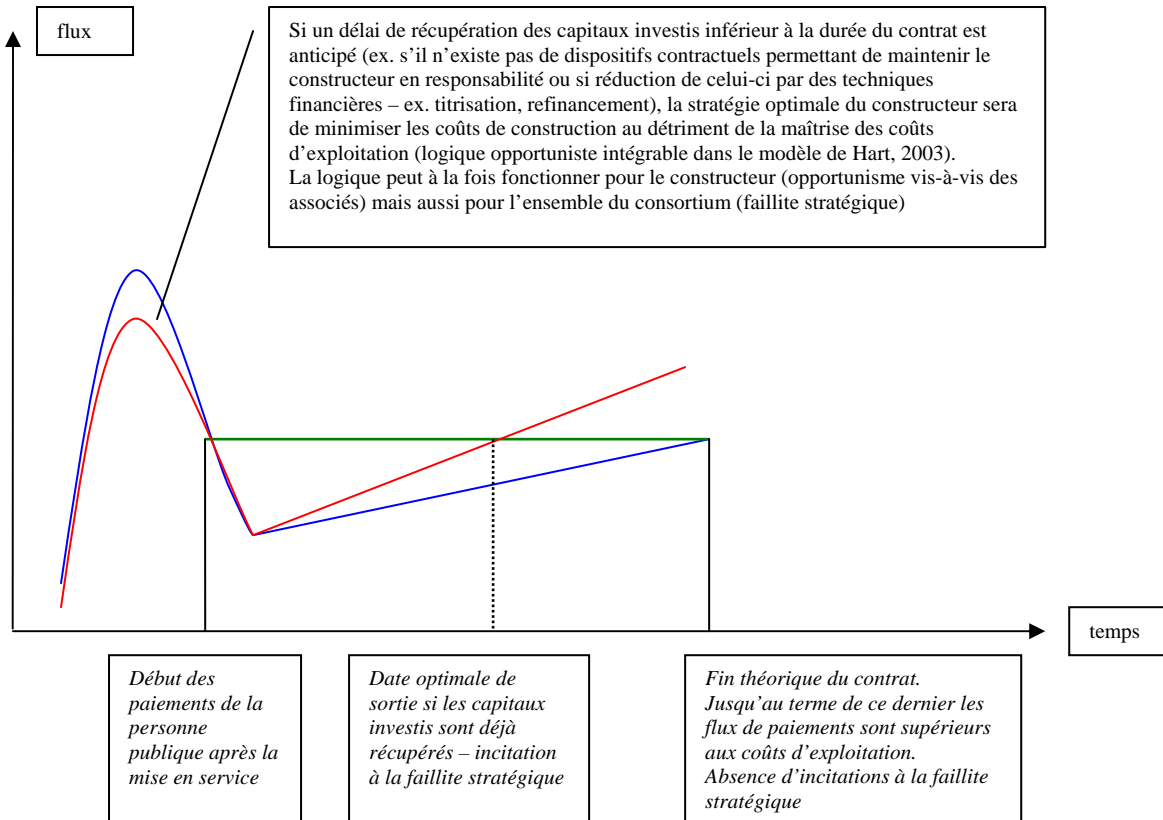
flux

Si un délai de récupération des capitaux investis inférieur à la durée du contrat est anticipé (ex. s'il n'existe pas de dispositifs contractuels permettant de maintenir le constructeur en responsabilité ou si réduction de celui-ci par des techniques financières – ex. titrisation, refinancement), la stratégie optimale du constructeur sera de minimiser les coûts de construction au détriment de la maîtrise des coûts d'exploitation (logique opportuniste intégrable dans le modèle de Hart, 2003).
La logique peut à la fois fonctionner pour le constructeur (opportunisme vis-à-vis des associés) mais aussi pour l'ensemble du consortium (faillite stratégique)

temps

*Début des paiements de la personne publique après la mise en service*

*Date optimale de sortie si les capitaux investis sont déjà récupérés – incitation à la faillite stratégique*

*Fin théorique du contrat. Jusqu'au terme de ce dernier les flux de paiements sont supérieurs aux coûts d'exploitation. Absence d'incitations à la faillite stratégique*